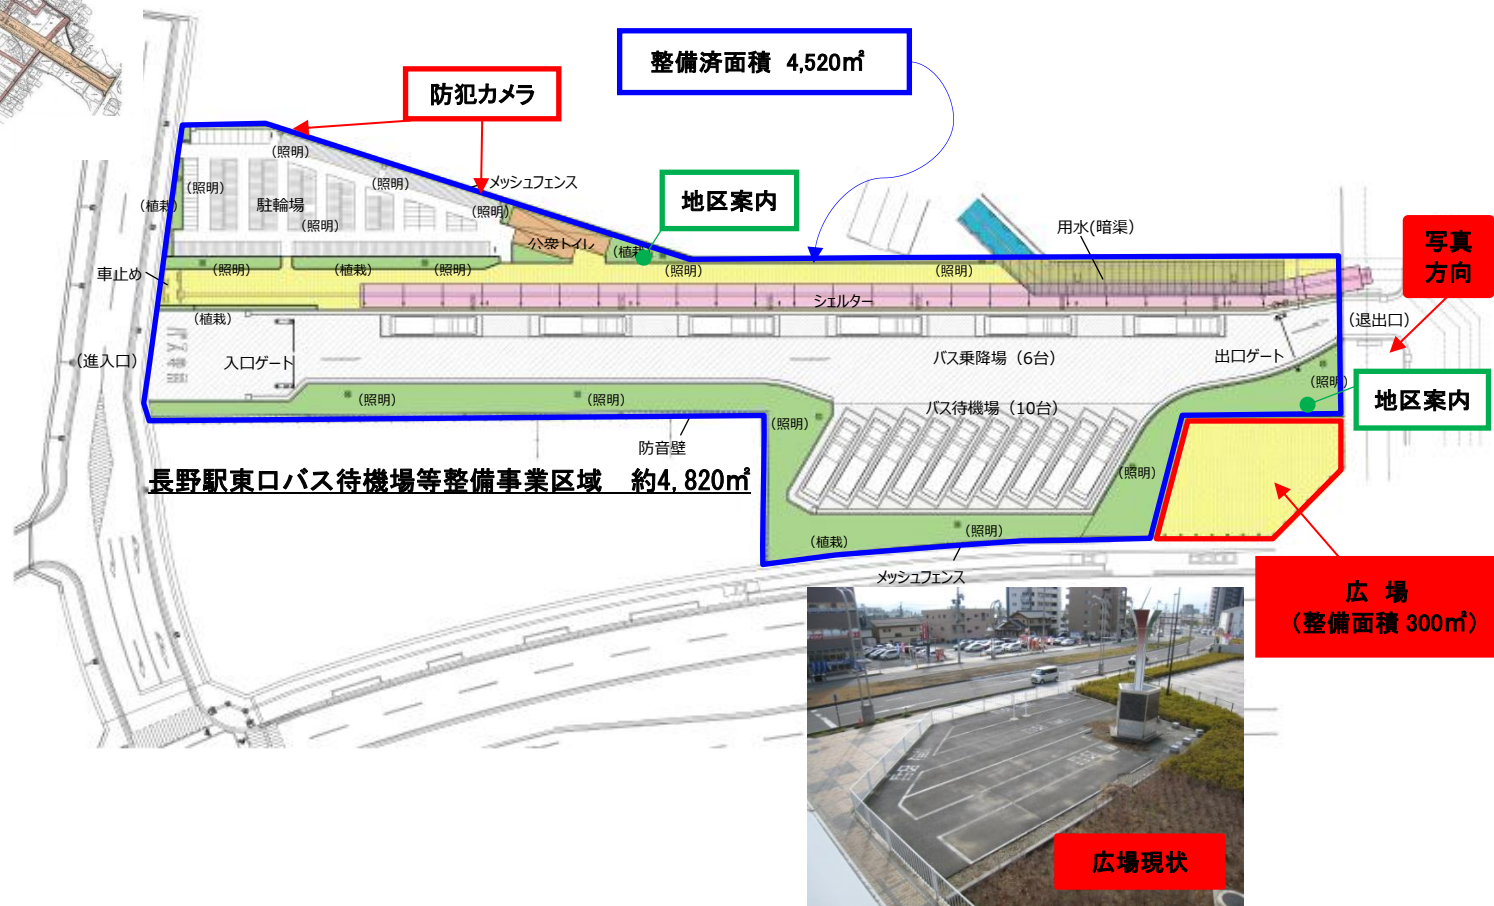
整備済面積 4,520㎡

防犯カメラ

(照明)
(照明)
(照明)
メッシュフェンス
(植栽)
駐輪場
(照明)
(照明)
公衆トイレ
(植栽)

地区案内

用水(暗渠)

写真
方向

車止め
(照明)
(植栽)
(照明)
(照明)
(照明)
シェルター
(植栽)
(退出口)
(進入口)
入口ゲート
バス乗降場 (6台)
出口ゲート
(照明)

地区案内

(照明)
(照明)
バス待機場 (10台)
(照明)
防音壁

長野駅東口バス待機場等整備事業区域 約4,820㎡

(照明)
(照明)
(植栽)
メッシュフェンス

広 場
(整備面積 300㎡)

広場現状